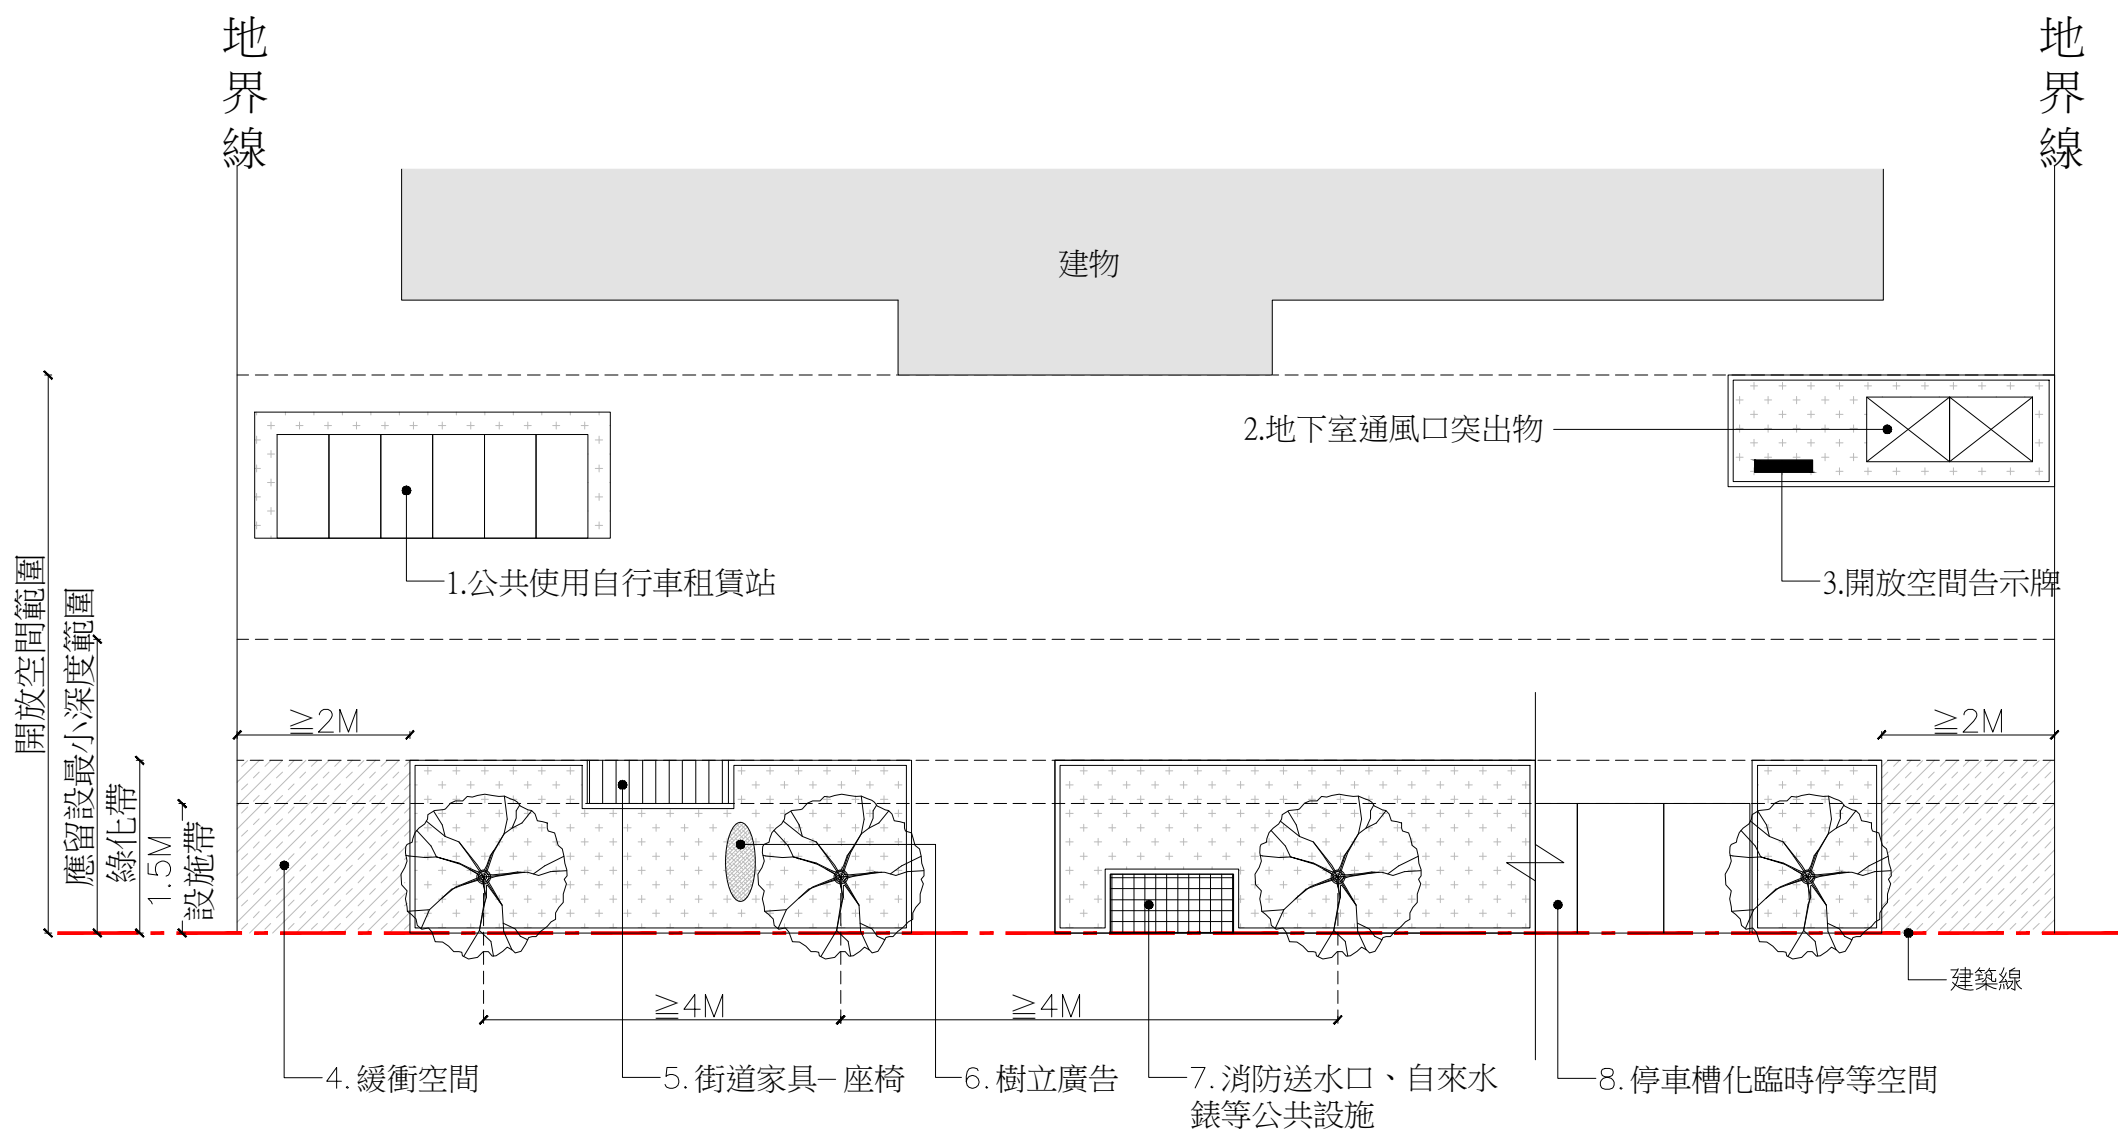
地界線

地界線

建物

2.地下室通風口突出物

1.公共使用自行車租賃站

3.開放空間告示牌

開放空間範圍

應留設最小深度範圍

綠化帶

1.5M

設施帶

≧2M

≧2M

≧4M

≧4M

建築線

4. 緩衝空間

5. 街道家具– 座椅

6. 樹立廣告

7. 消防送水口、自來水錶等公共設施

8. 停車槽化臨時停等空間